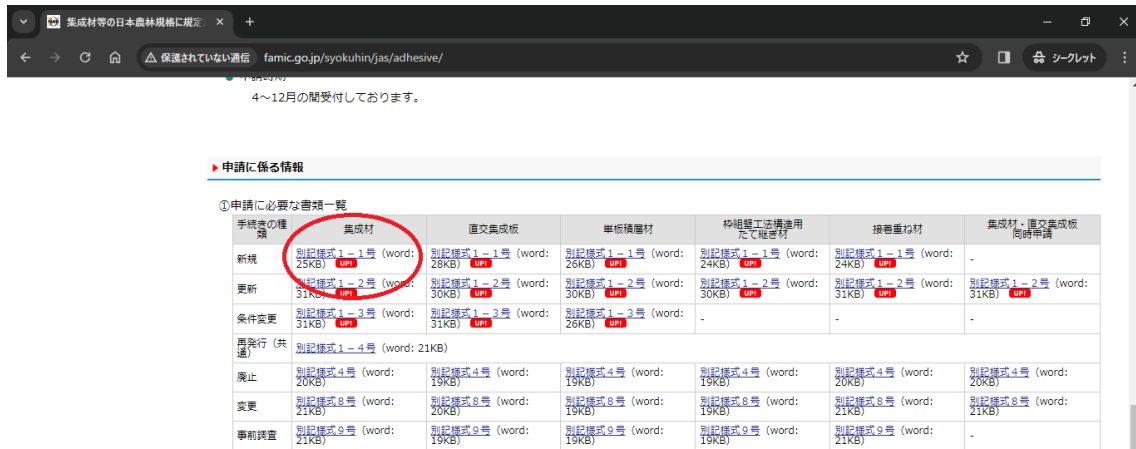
集成材等の日本農林規格に規定

保護されていない通信　famic.go.jp/syokuhin/jas/adhesive/

シークレット

4～12月の間受付しております。

▶ 申請に係る情報

①申請に必要な書類一覧

| 手続きの種類 | 集成材 | 直交集成板 | 単板積層材 | 枠組壁工法構造用たて継ぎ材 | 接着重ね材 | 集成材・直交集成板同時申請 |
|---|---|---|---|---|---|---|
| 新規 | 別記様式１－１号（word: 25KB） UP! | 別記様式１－１号（word: 28KB） UP! | 別記様式１－１号（word: 26KB） UP! | 別記様式１－１号（word: 24KB） UP! | 別記様式１－１号（word: 24KB） UP! | - |
| 更新 | 別記様式１－２号（word: 31KB） UP! | 別記様式１－２号（word: 30KB） UP! | 別記様式１－２号（word: 30KB） UP! | 別記様式１－２号（word: 30KB） UP! | 別記様式１－２号（word: 31KB） UP! | 別記様式１－２号（word: 31KB） UP! |
| 条件変更 | 別記様式１－３号（word: 31KB） UP! | 別記様式１－３号（word: 31KB） UP! | 別記様式１－３号（word: 26KB） UP! | - | - | - |
| 再発行（共通） | 別記様式１－４号（word: 21KB） | | | | | |
| 廃止 | 別記様式４号（word: 20KB） | 別記様式４号（word: 19KB） | 別記様式４号（word: 19KB） | 別記様式４号（word: 19KB） | 別記様式４号（word: 20KB） | 別記様式４号（word: 20KB） |
| 変更 | 別記様式８号（word: 21KB） | 別記様式８号（word: 20KB） | 別記様式８号（word: 19KB） | 別記様式８号（word: 19KB） | 別記様式８号（word: 21KB） | 別記様式８号（word: 21KB） |
| 事前調査 | 別記様式９号（word: 21KB） | 別記様式９号（word: 19KB） | 別記様式９号（word: 19KB） | 別記様式９号（word: 19KB） | 別記様式９号（word: 21KB） | - |